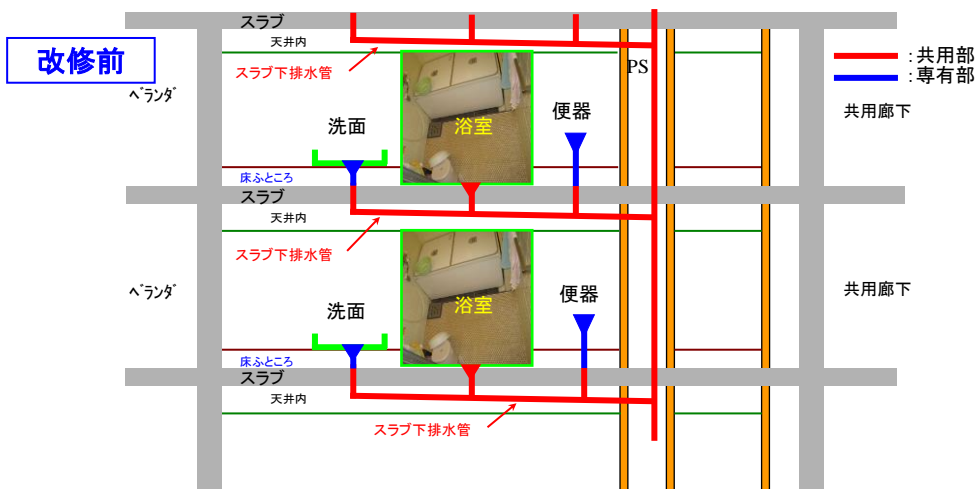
改修前

スラブ
天井内
スラブ下排水管
PS
:共用部
:専有部
ベランダ
共用廊下
洗面
浴室
便器
床ふところ
スラブ
天井内
スラブ下排水管
ベランダ
共用廊下
洗面
浴室
便器
床ふところ
スラブ
天井内
スラブ下排水管